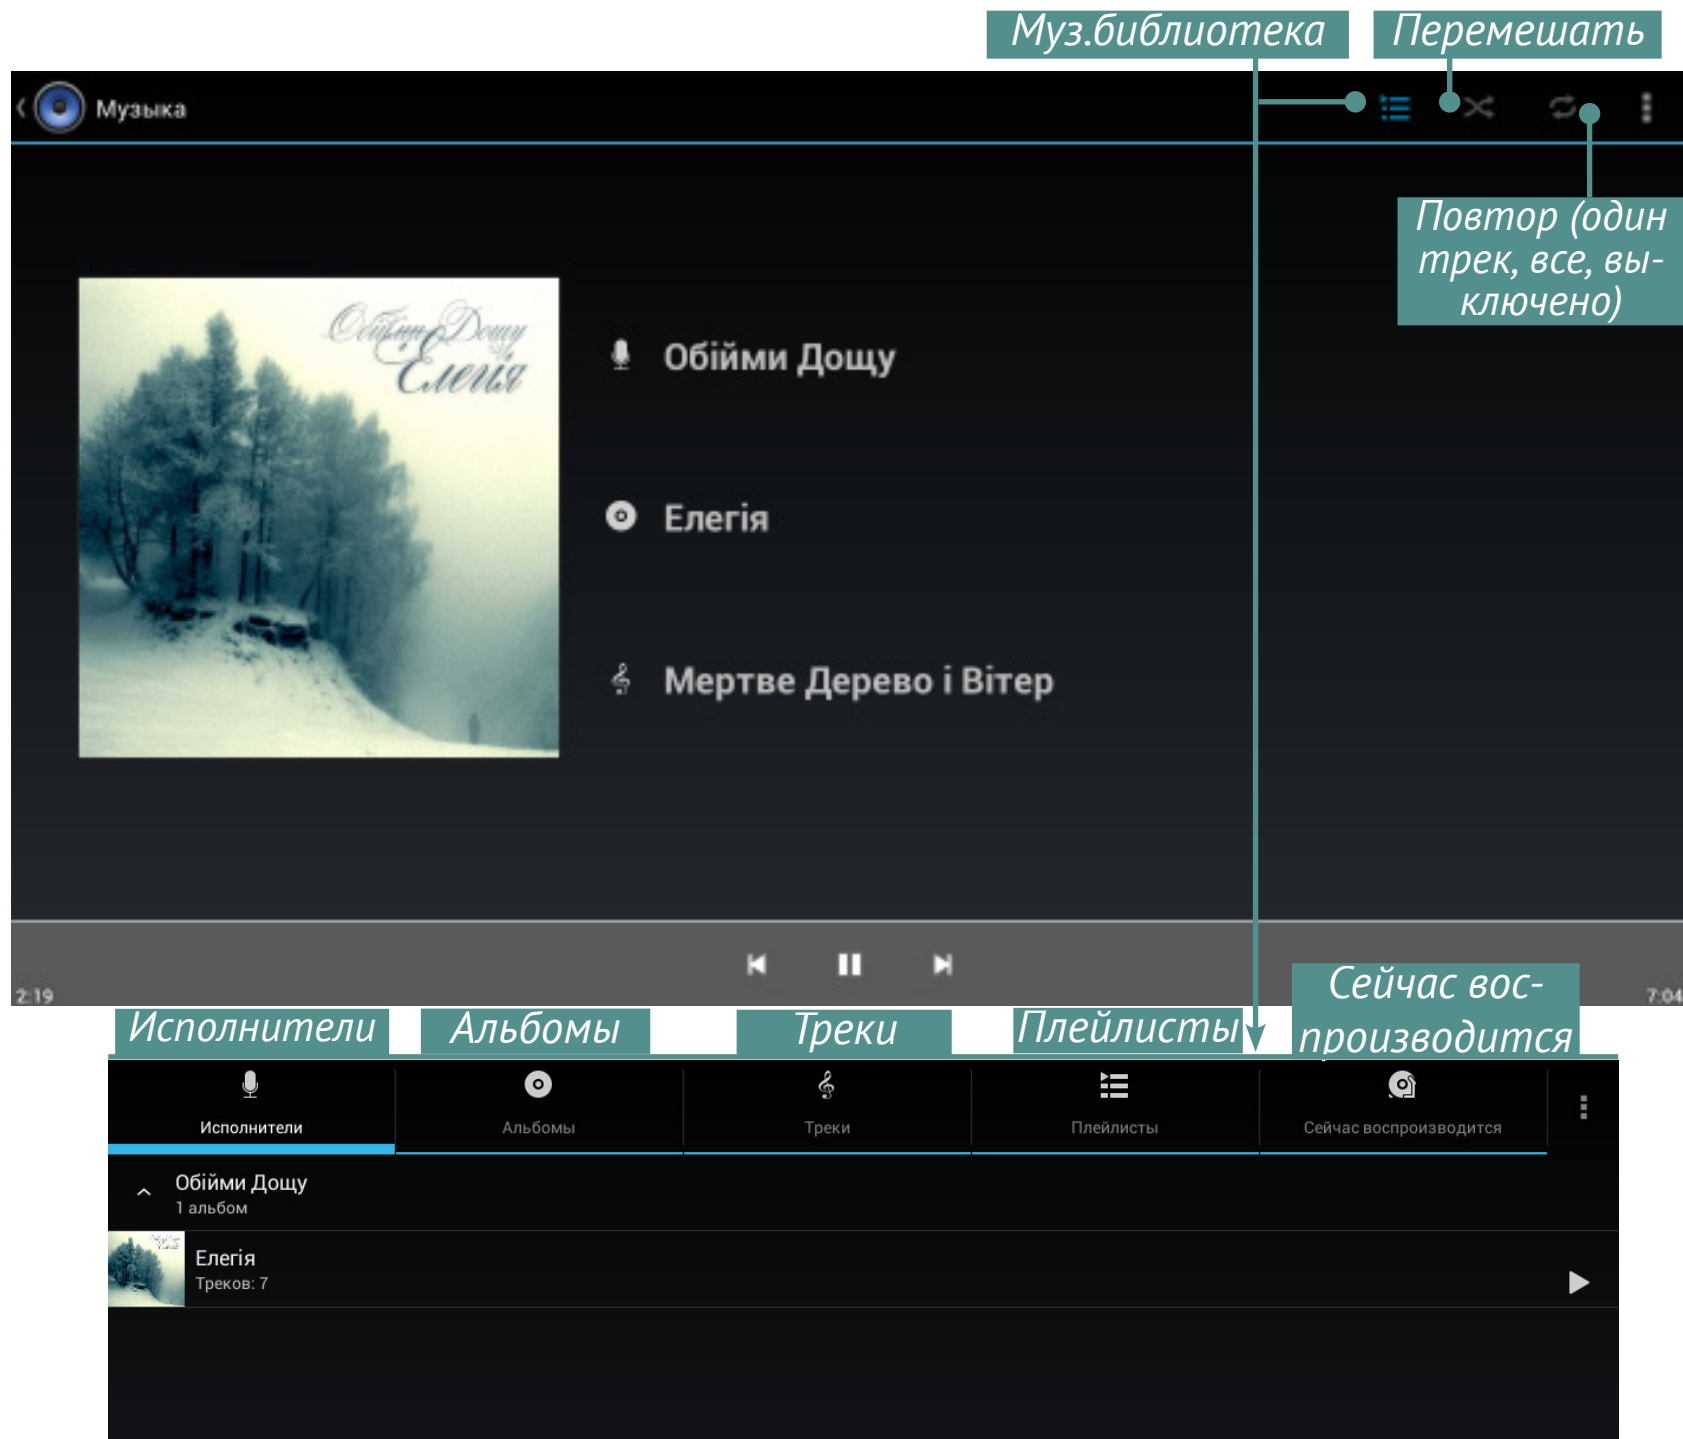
Муз.библиотека
Перемешать

Музыка

Повтор (один трек, все, выключено)

Обійми Дощу
Елегія

Обійми Дощу

Елегія

Мертве Дерево і Вітер

2:19
7:04

Исполнители
Альбомы
Треки
Плейлисты
Сейчас воспроизводится

Исполнители
Альбомы
Треки
Плейлисты
Сейчас воспроизводится

Обійми Дощу
1 альбом

Елегія
Треков: 7